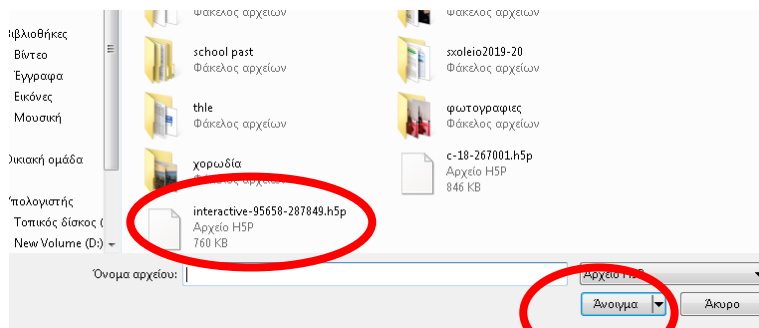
Βιβλιοθήκες
Βίντεο
Έγγραφα
Εικόνες
Μουσική
Οικιακή ομάδα
Υπολογιστής
Τοπικός δίσκος (
New Volume (D:)

Φάκελος αρχείων
Φάκελος αρχείων
school past
Φάκελος αρχείων
sxoleio2019-20
Φάκελος αρχείων
thle
Φάκελος αρχείων
φωτογραφιες
Φάκελος αρχείων
χορωδία
Φάκελος αρχείων
c-18-267001.h5p
Αρχείο H5P
846 KB
interactive-95658-287849.h5p
Αρχείο H5P
760 KB

Όνομα αρχείου:
Αρχείο H5P
Άνοιγμα
Άκυρο